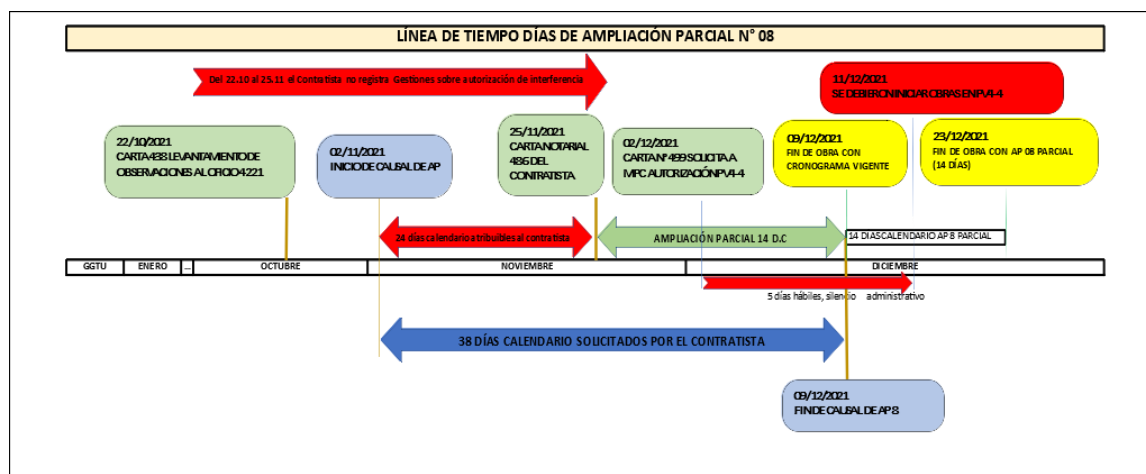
LÍNEA DE TIEMPO DÍAS DE AMPLIACIÓN PARCIAL N° 08

Del 22.10 al 25.11 el Contratista no registra Gestiones sobre autorización de interferencia

11/12/2021
SE DEBIERON INICIAR OBRAS EN PV4-4

22/10/2021
CARTA 438 LEVANTAMIENTO DE OBSERVACIONES AL OFICIO 4221

02/11/2021
INICIO DE CAUSAL DE AP

25/11/2021
CARTA NOTARIAL 486 DEL CONTRATISTA

02/12/2021
CARTA N° 499 SOLICITA A MPC AUTORIZACIÓN PV4-4

09/12/2021
FIN DE OBRA CON CRONOGRAMA VIGENTE

23/12/2021
FIN DE OBRA CON AP 08 PARCIAL (14 DÍAS)

24 días calendario atribuibles al contratista

AMPLIACIÓN PARCIAL 14 D.C

14 DIAS CALENDARIO AP 8 PARCIAL

| GGTU | ENERO | ... | OCTUBRE | NOVIEMBRE | DICIEMBRE |
|---|---|---|---|---|---|

5 días hábiles, silencio administrativo

38 DÍAS CALENDARIO SOLICITADOS POR EL CONTRATISTA

09/12/2021
FIN DE CAUSAL DE AP 8